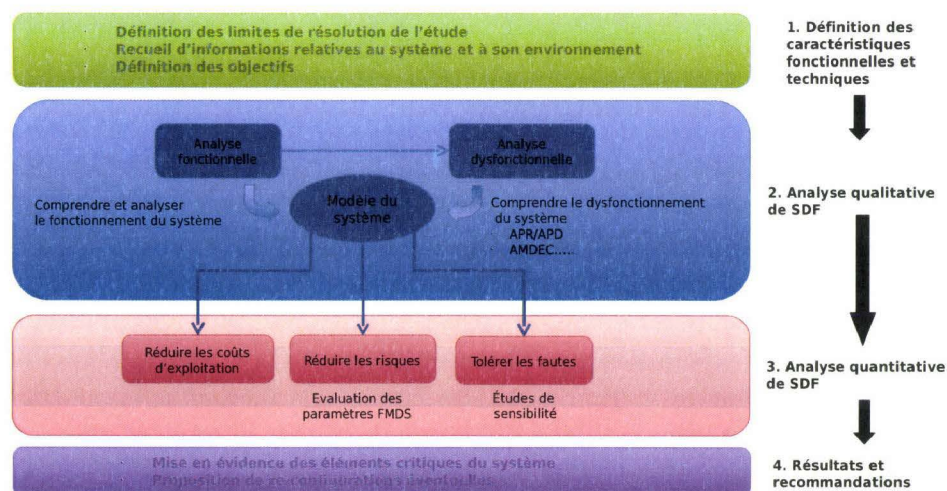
Définition des limites de résolution de l'étude
Recueil d'informations relatives au système et à son environnement
Définition des objectifs

1. Définition des caractéristiques fonctionnelles et techniques

Analyse fonctionnelle

Analyse dysfonctionnelle

Comprendre et analyser le fonctionnement du système

Modèle du système

Comprendre le dysfonctionnement du système
APR/APD
AMDEC.....

2. Analyse qualitative de SDF

Réduire les coûts d'exploitation

Réduire les risques

Tolérer les fautes

Evaluation des paramètres FMDS

Études de sensibilité

3. Analyse quantitative de SDF

Mise en évidence des éléments critiques du système
Proposition de re-configurations éventuelles

4. Résultats et recommandations